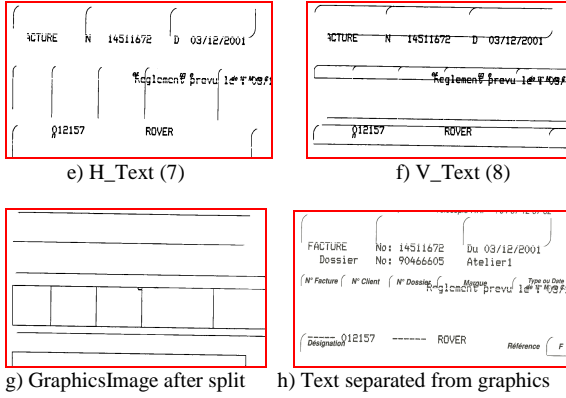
ACTURE N 14511672 D 03/12/2001

Reglement prevu le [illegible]

012157 ROVER

e) H_Text (7)

CTURE N 14511672 D 03/12/2001

Reglement prevu le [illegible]

012157 ROVER

f) V_Text (8)

g) GraphicsImage after split

FACTURE No: 14511672 Du 03/12/2001
Dossier No: 90466605 Atelier1

N° Facture N° Client N° Dossier Marque Type ou Date
Reglement prevu le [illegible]

Désignation 012157 ------ ROVER

Référence F

h) Text separated from graphics